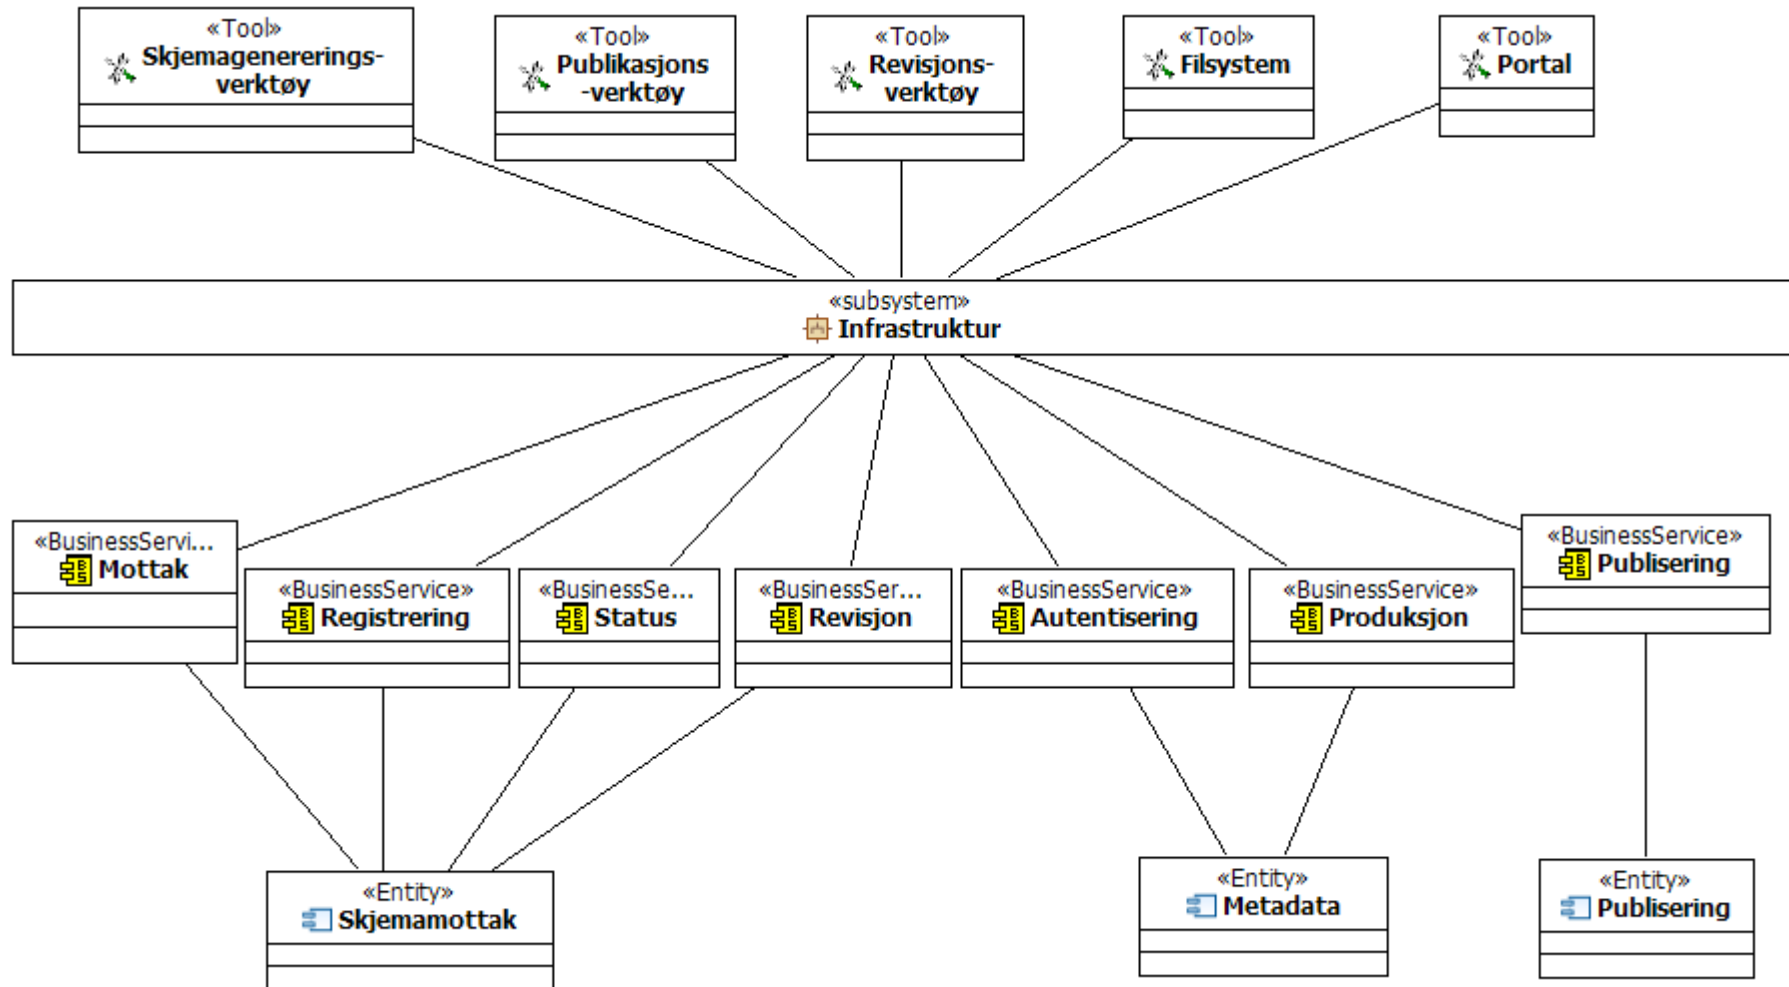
«Tool»
Skjemagenererings-verktøy

«Tool»
Publikasjons-verktøy

«Tool»
Revisjons-verktøy

«Tool»
Filsystem

«Tool»
Portal

«subsystem»
Infrastruktur

«BusinessServi...
Mottak

«BusinessService»
Registrering

«BusinessSe...
Status

«BusinessSer...
Revisjon

«BusinessService»
Autentisering

«BusinessService»
Produksjon

«BusinessService»
Publisering

«Entity»
Skjemamottak

«Entity»
Metadata

«Entity»
Publisering